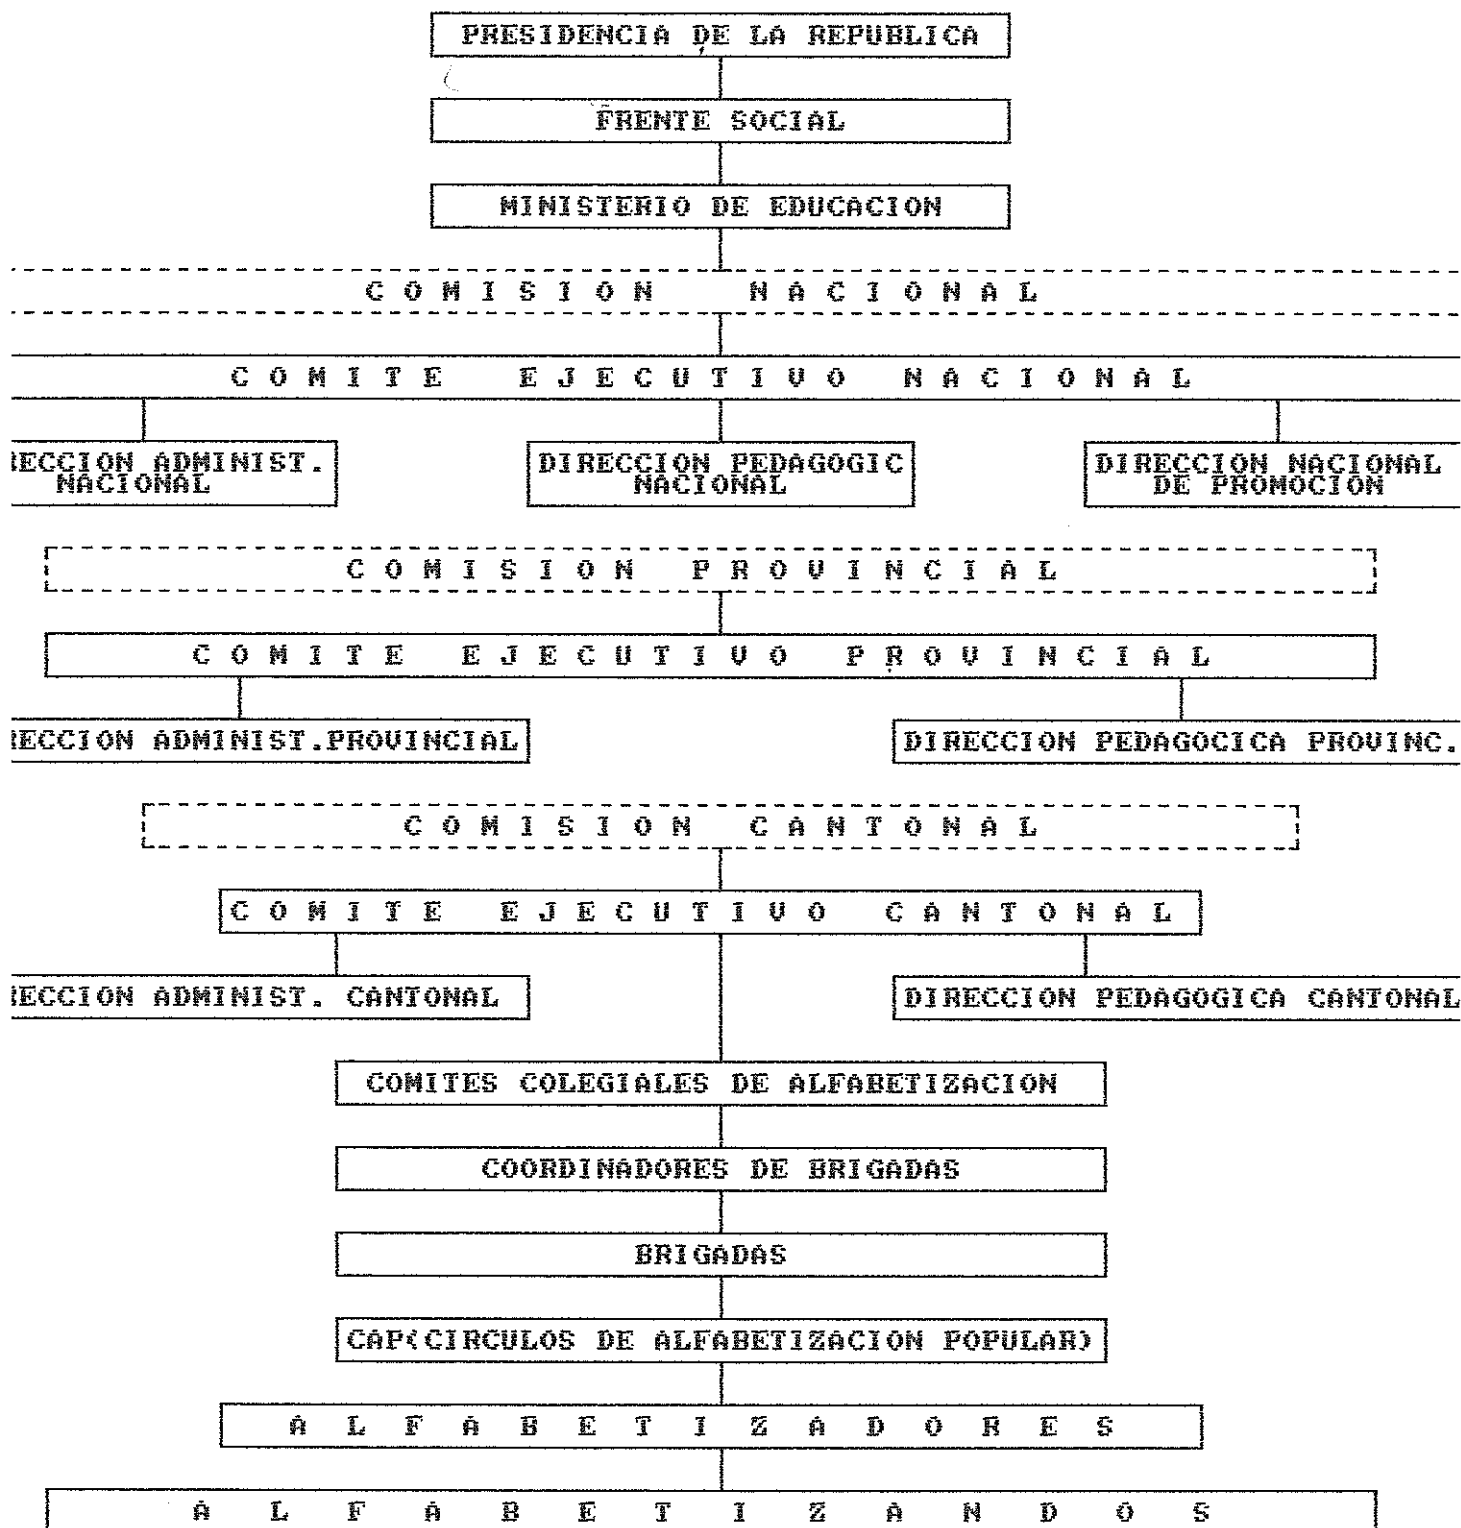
PRESIDENCIA DE LA REPUBLICA

FRENTE SOCIAL

MINISTERIO DE EDUCACION

C O M I S I O N N A C I O N A L

C O M I T E E J E C U T I V O N A C I O N A L

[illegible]ECCION ADMINIST. NACIONAL

DIRECCION PEDAGOGIC NACIONAL

DIRECCION NACIONAL DE PROMOCION

C O M I S I O N P R O V I N C I A L

C O M I T E E J E C U T I V O P R O V I N C I A L

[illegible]ECCION ADMINIST.PROVINCIAL

DIRECCION PEDAGOGICA PROVINC.

C O M I S I O N C A N T O N A L

C O M I T E E J E C U T I V O C A N T O N A L

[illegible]ECCION ADMINIST. CANTONAL

DIRECCION PEDAGOGICA CANTONAL

COMITES COLEGIALES DE ALFABETIZACION

COORDINADORES DE BRIGADAS

BRIGADAS

CAP(CIRCULOS DE ALFABETIZACION POPULAR)

A L F A B E T I Z A D O R E S

A L F A B E T I Z A N D O S